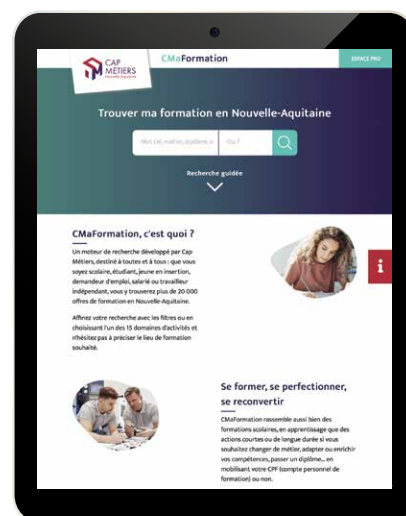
CAP MÉTIERS Nouvelle-Aquitaine

CMaFormation

ESPACE PRO

Trouver ma formation en Nouvelle-Aquitaine

Mot-clé, métier, diplôme...

Où ?

Recherche guidée

CMaFormation, c'est quoi ?

Un moteur de recherche développé par Cap Métiers, destiné à toutes et à tous : que vous soyez scolaire, étudiant, jeune en insertion, demandeur d'emploi, salarié ou travailleur indépendant, vous y trouverez plus de 20 000 offres de formation en Nouvelle-Aquitaine.

Affinez votre recherche avec les filtres ou en choisissant l'un des 15 domaines d'activités et n'hésitez pas à préciser le lieu de formation souhaité.

i

Se former, se perfectionner, se reconvertir

CMaFormation rassemble aussi bien des formations scolaires, en apprentissage que des actions courtes ou de longue durée si vous souhaitez changer de métier, adapter ou enrichir vos compétences, passer un diplôme... en mobilisant votre CPF (compte personnel de formation) ou non.